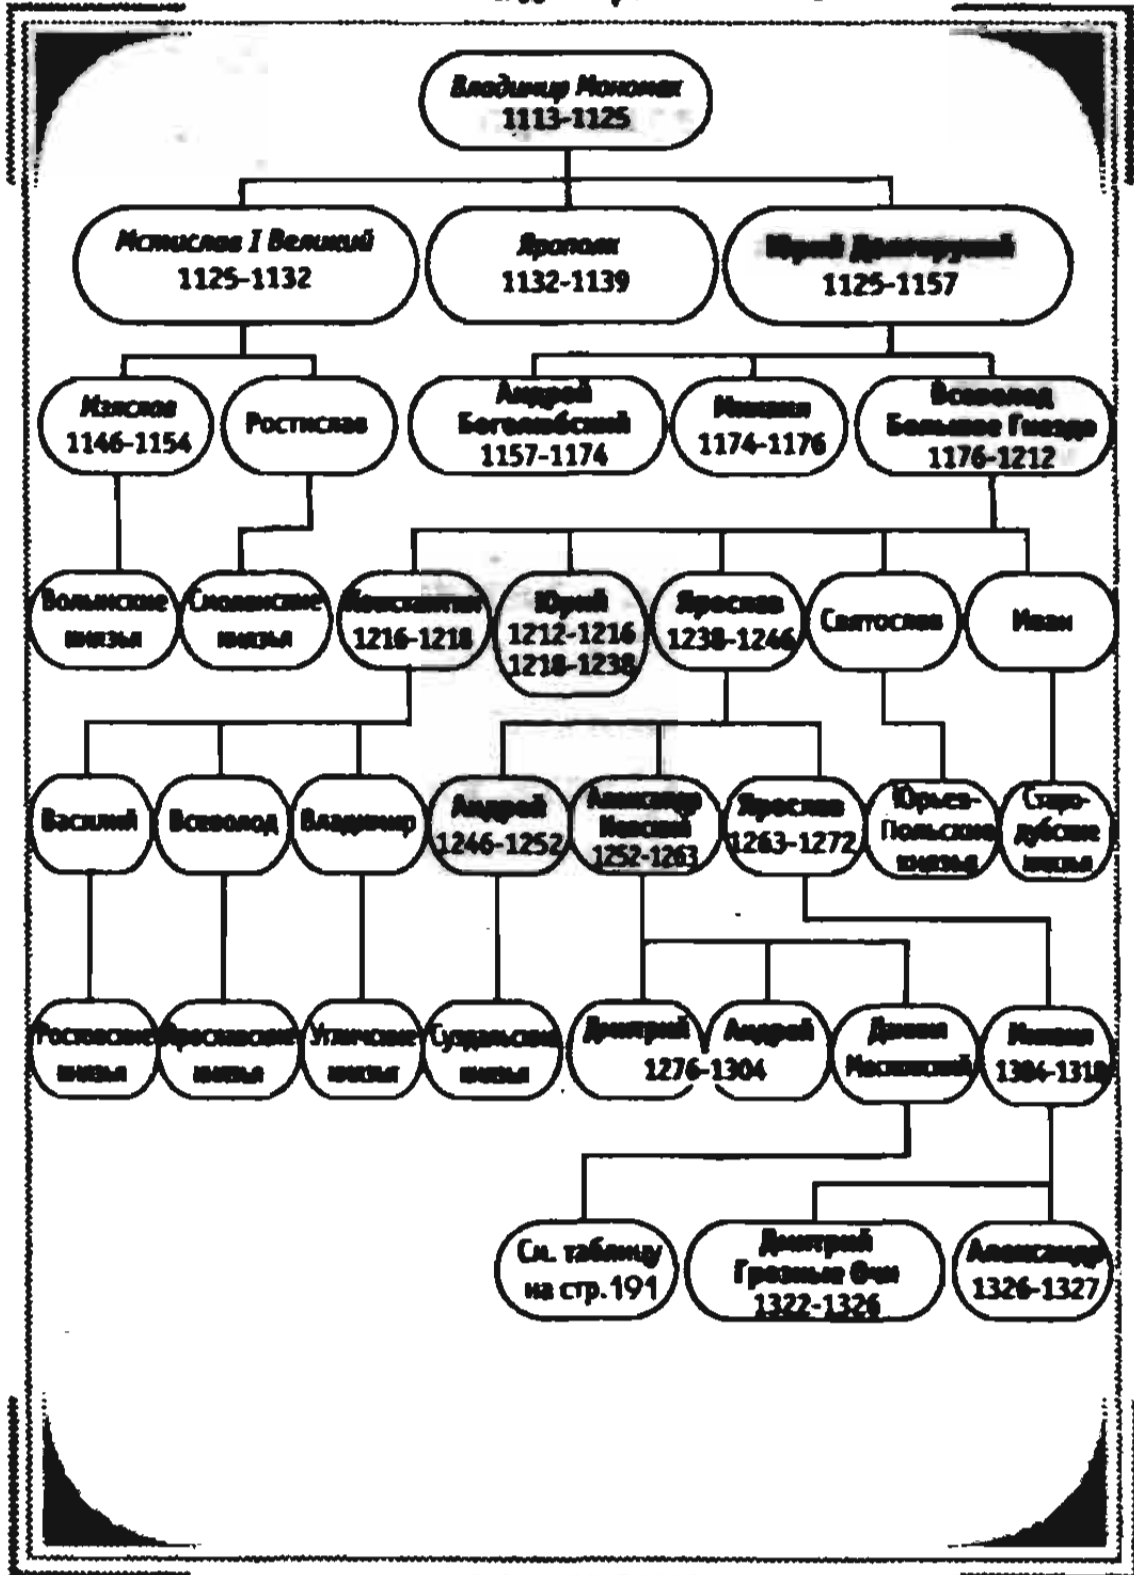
Владимир Мономах
1113-1125

Мстислав I Великий
1125-1132

Ярополк
1132-1139

Юрий Долгорукий
1125-1157

Изяслав
1146-1154

Ростислав

Андрей Боголюбский
1157-1174

Михаил
1174-1176

Всеволод Большое Гнездо
1176-1212

Волынские князья

Смоленские князья

Константин
1216-1218

Юрий
1212-1216
1218-1238

Ярослав
1238-1246

Святослав

Иван

Василий

Всеволод

Владимир

Андрей
1246-1252

Александр Невский
1252-1263

Ярослав
1263-1272

Юрьев-Польские князья

Стародубские князья

Ростовские князья

Ярославские князья

Угличские князья

Суздальские князья

Дмитрий

Андрей
1276-1304

Даниил Московский

Михаил
1304-1318

См. таблицу на стр. 191

Дмитрий Грозные Очи
1322-1326

Александр
1326-1327